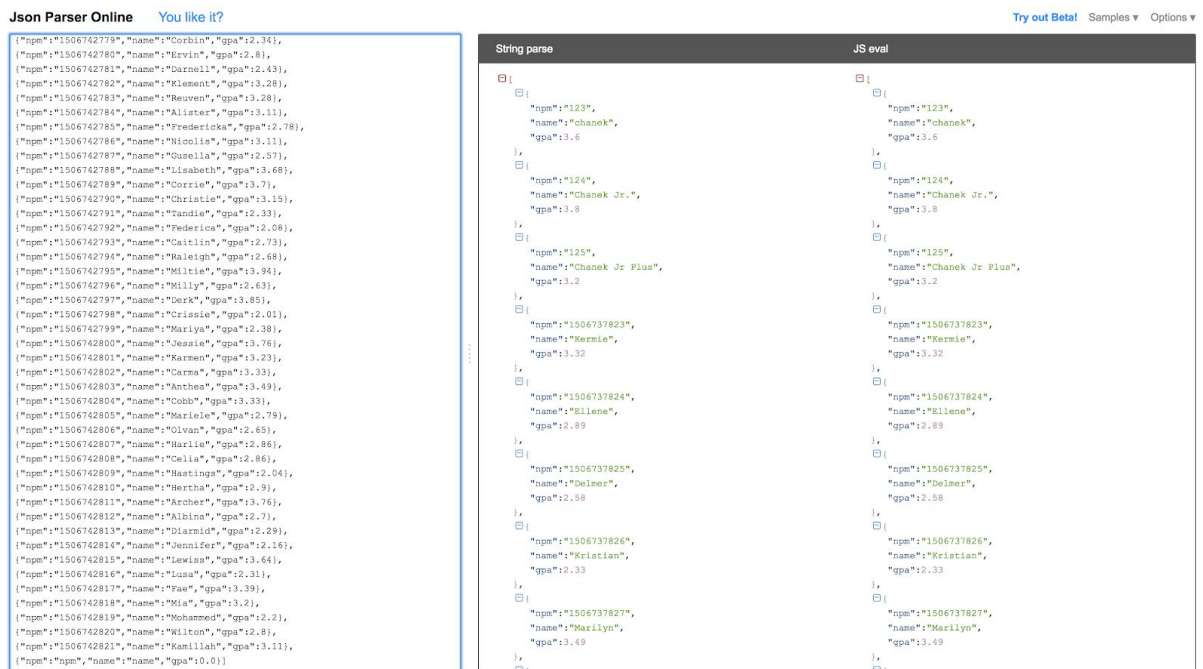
Json Parser Online You like it?

Try out Beta! Samples ▾ Options ▾

{"npm":"1506742779","name":"Corbin","gpa":2.34},
{"npm":"1506742780","name":"Ervin","gpa":2.8},
{"npm":"1506742781","name":"Darnell","gpa":2.43},
{"npm":"1506742782","name":"Klement","gpa":3.28},
{"npm":"1506742783","name":"Reuven","gpa":3.28},
{"npm":"1506742784","name":"Alister","gpa":3.11},
{"npm":"1506742785","name":"Fredericka","gpa":2.78},
{"npm":"1506742786","name":"Nicolis","gpa":3.11},
{"npm":"1506742787","name":"Gusella","gpa":2.57},
{"npm":"1506742788","name":"Lisabeth","gpa":3.68},
{"npm":"1506742789","name":"Corrie","gpa":3.7},
{"npm":"1506742790","name":"Christie","gpa":3.15},
{"npm":"1506742791","name":"Tandie","gpa":2.33},
{"npm":"1506742792","name":"Federica","gpa":2.08},
{"npm":"1506742793","name":"Caitlin","gpa":2.73},
{"npm":"1506742794","name":"Raleigh","gpa":2.68},
{"npm":"1506742795","name":"Miltie","gpa":3.94},
{"npm":"1506742796","name":"Milly","gpa":2.63},
{"npm":"1506742797","name":"Derk","gpa":3.85},
{"npm":"1506742798","name":"Crissie","gpa":2.01},
{"npm":"1506742799","name":"Mariya","gpa":2.38},
{"npm":"1506742800","name":"Jessie","gpa":3.76},
{"npm":"1506742801","name":"Karmen","gpa":3.23},
{"npm":"1506742802","name":"Carma","gpa":3.33},
{"npm":"1506742803","name":"Anthea","gpa":3.49},
{"npm":"1506742804","name":"Cobb","gpa":3.33},
{"npm":"1506742805","name":"Mariele","gpa":2.79},
{"npm":"1506742806","name":"Olvan","gpa":2.65},
{"npm":"1506742807","name":"Harlie","gpa":2.86},
{"npm":"1506742808","name":"Celia","gpa":2.86},
{"npm":"1506742809","name":"Hastings","gpa":2.04},
{"npm":"1506742810","name":"Hertha","gpa":2.9},
{"npm":"1506742811","name":"Archer","gpa":3.76},
{"npm":"1506742812","name":"Albina","gpa":2.7},
{"npm":"1506742813","name":"Diarmid","gpa":2.29},
{"npm":"1506742814","name":"Jennifer","gpa":2.16},
{"npm":"1506742815","name":"Lewiss","gpa":3.64},
{"npm":"1506742816","name":"Lusa","gpa":2.31},
{"npm":"1506742817","name":"Fae","gpa":3.39},
{"npm":"1506742818","name":"Mia","gpa":3.2},
{"npm":"1506742819","name":"Mohammed","gpa":2.2},
{"npm":"1506742820","name":"Wilton","gpa":2.8},
{"npm":"1506742821","name":"Kamillah","gpa":3.11},
{"npm":"npm","name":"name","gpa":0.0}]

String parse

[
{
"npm":"123",
"name":"chanek",
"gpa":3.6
},
{
"npm":"124",
"name":"Chanek Jr.",
"gpa":3.8
},
{
"npm":"125",
"name":"Chanek Jr Plus",
"gpa":3.2
},
{
"npm":"1506737823",
"name":"Kermie",
"gpa":3.32
},
{
"npm":"1506737824",
"name":"Ellene",
"gpa":2.89
},
{
"npm":"1506737825",
"name":"Delmer",
"gpa":2.58
},
{
"npm":"1506737826",
"name":"Kristian",
"gpa":2.33
},
{
"npm":"1506737827",
"name":"Marilyn",
"gpa":3.49
},

JS eval

[
{
"npm":"123",
"name":"chanek",
"gpa":3.6
},
{
"npm":"124",
"name":"Chanek Jr.",
"gpa":3.8
},
{
"npm":"125",
"name":"Chanek Jr Plus",
"gpa":3.2
},
{
"npm":"1506737823",
"name":"Kermie",
"gpa":3.32
},
{
"npm":"1506737824",
"name":"Ellene",
"gpa":2.89
},
{
"npm":"1506737825",
"name":"Delmer",
"gpa":2.58
},
{
"npm":"1506737826",
"name":"Kristian",
"gpa":2.33
},
{
"npm":"1506737827",
"name":"Marilyn",
"gpa":3.49
},